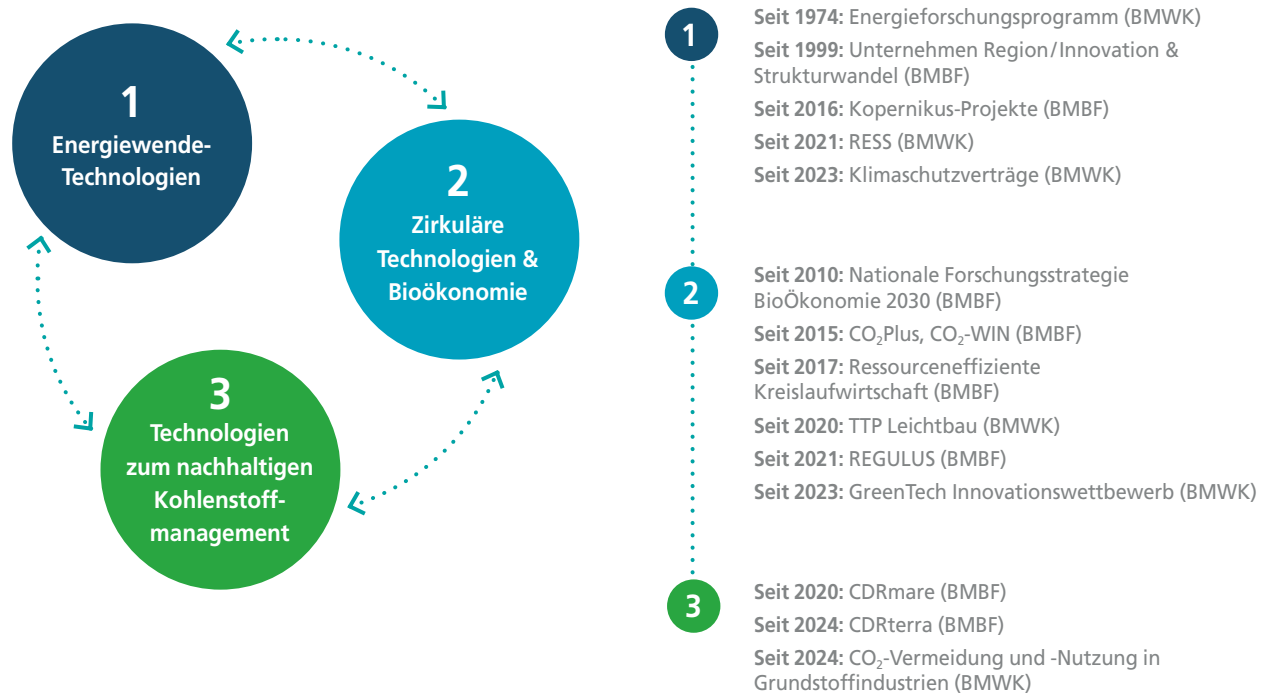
1
Energiewende-Technologien

2
Zirkuläre Technologien & Bioökonomie

3
Technologien zum nachhaltigen Kohlenstoffmanagement

1

**Seit 1974:** Energieforschungsprogramm (BMWK)

**Seit 1999:** Unternehmen Region/Innovation & Strukturwandel (BMBF)

**Seit 2016:** Kopernikus-Projekte (BMBF)

**Seit 2021:** RESS (BMWK)

**Seit 2023:** Klimaschutzverträge (BMWK)

2

**Seit 2010:** Nationale Forschungsstrategie BioÖkonomie 2030 (BMBF)

**Seit 2015:** $CO_2$Plus, $CO_2$-WIN (BMBF)

**Seit 2017:** Ressourceneffiziente Kreislaufwirtschaft (BMBF)

**Seit 2020:** TTP Leichtbau (BMWK)

**Seit 2021:** REGULUS (BMBF)

**Seit 2023:** GreenTech Innovationswettbewerb (BMWK)

3

**Seit 2020:** CDRmare (BMBF)

**Seit 2024:** CDRterra (BMBF)

**Seit 2024:** $CO_2$-Vermeidung und -Nutzung in Grundstoffindustrien (BMWK)